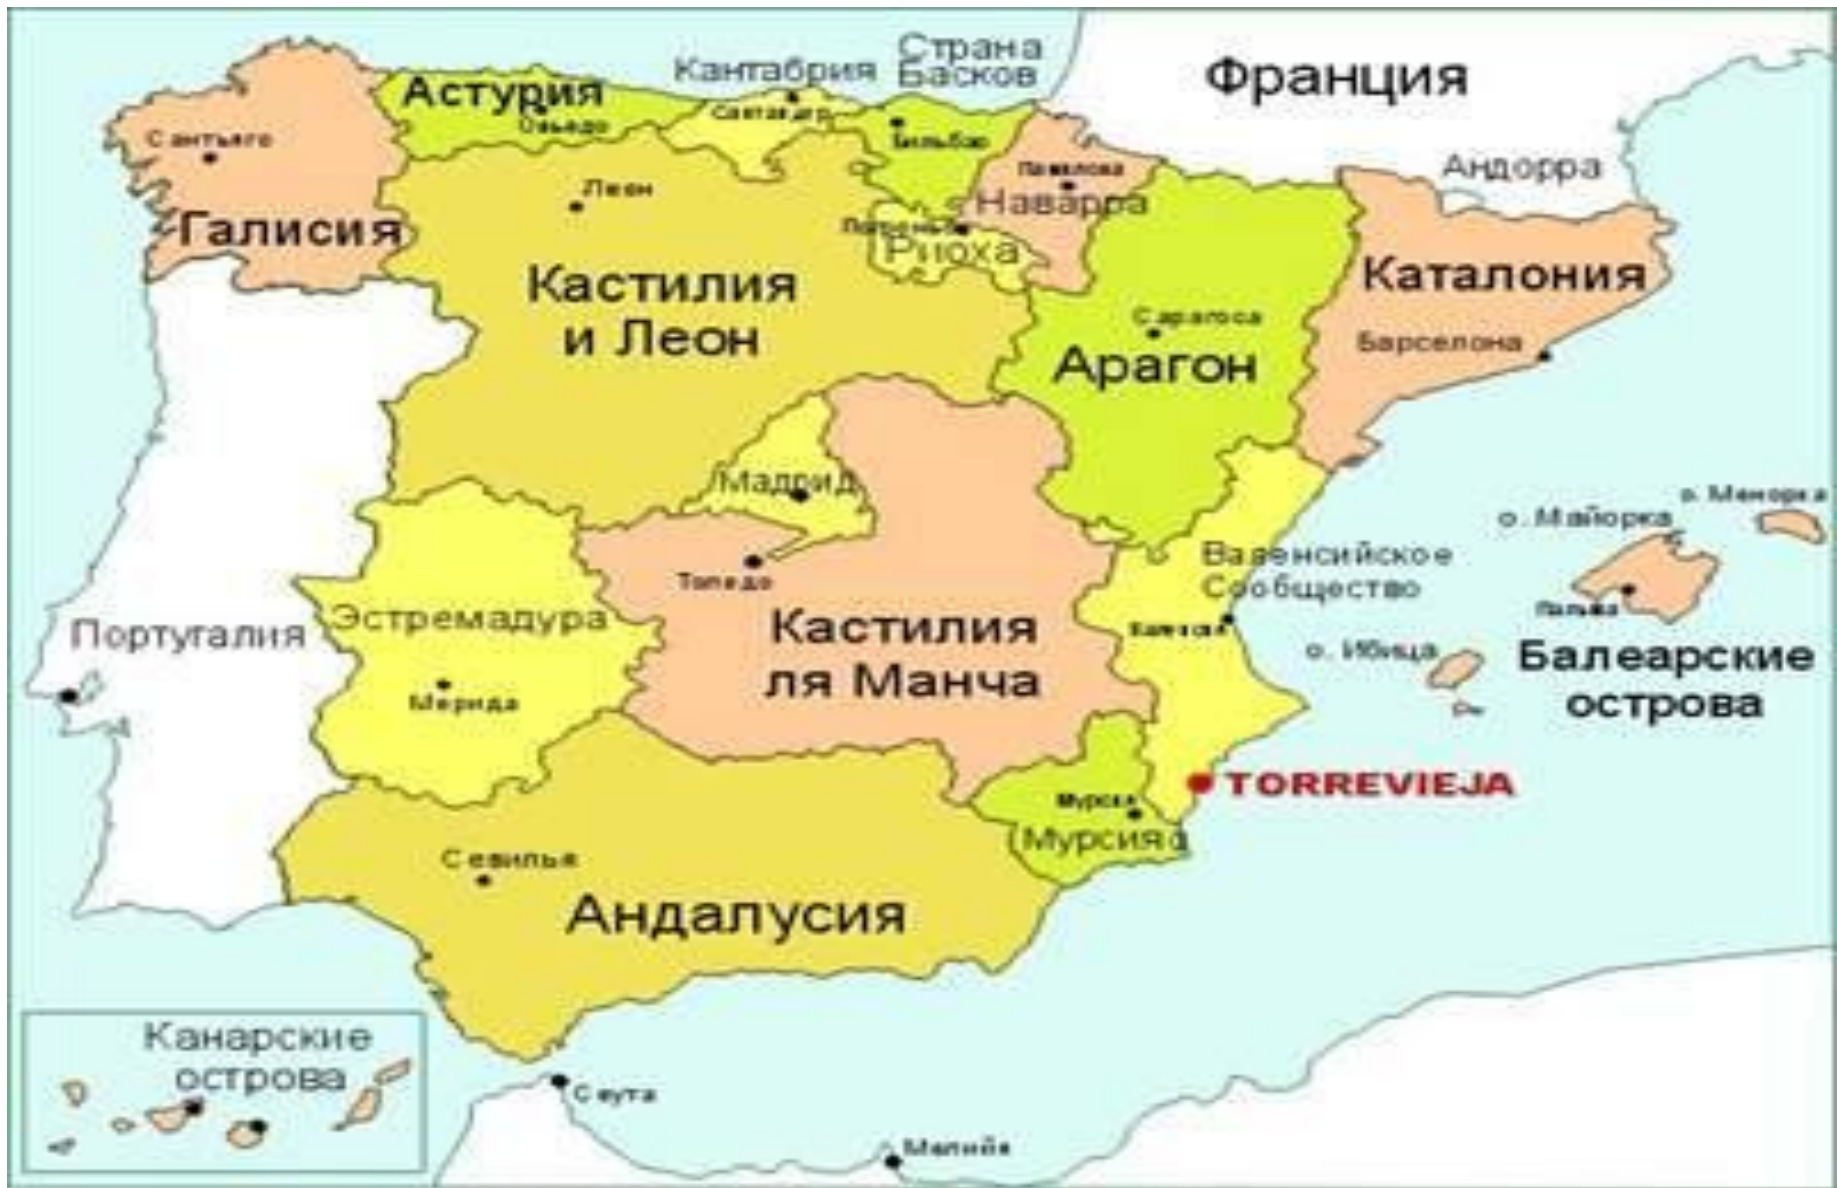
Страна Басков
Кантабрия
Франция
Астурия
Овьедо
Сантандер
Сантьяго
Бильбао
Памплона
Андорра
Леон
Наварра
Галисия
Логроньо
Риоха
Кастилия и Леон
Каталония
Сарагоса
Барселона
Арагон
Мадрид
о. Менорка
о. Майорка
Валенсийское Сообщество
Толедо
Пальма
Эстремадура
Кастилия ля Манча
Валенсия
Португалия
о. Ибица
Балеарские острова
Мерида
TORREVIEJA
Мурсия
Мурсия
Севилья
Андалусия
Канарские острова
Сеута
Мелилья